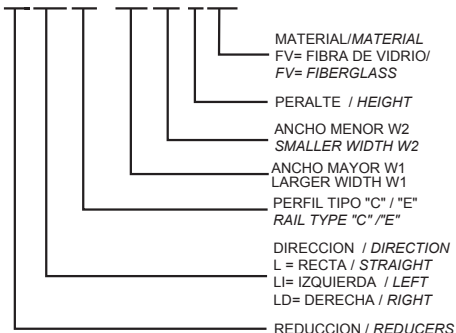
MATERIAL/MATERIAL
FV= FIBRA DE VIDRIO/
FV= FIBERGLASS

PERALTE / HEIGHT

ANCHO MENOR W2
SMALLER WIDTH W2

ANCHO MAYOR W1
LARGER WIDTH W1

PERFIL TIPO "C" / "E"
RAIL TYPE "C" /"E"

DIRECCION / DIRECTION
L = RECTA / STRAIGHT
LI= IZQUIERDA / LEFT
LD= DERECHA / RIGHT

REDUCCION / REDUCERS